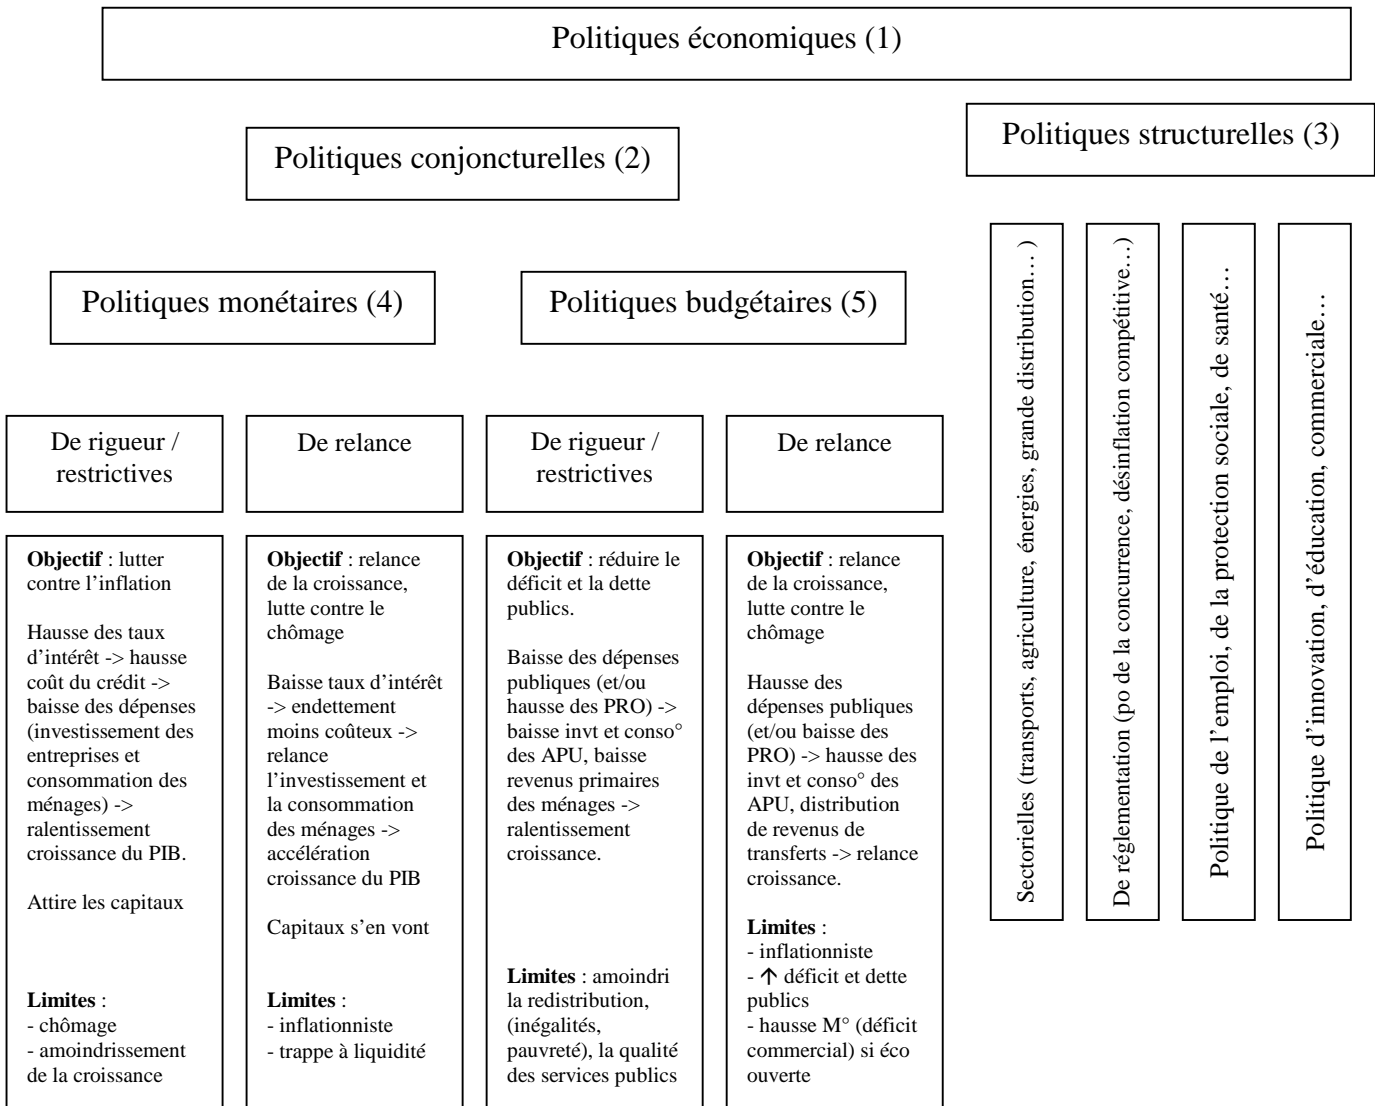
Politiques économiques (1)

Politiques conjoncturelles (2)

Politiques structurelles (3)

Politiques monétaires (4)

Politiques budgétaires (5)

De rigueur / restrictives

De relance

De rigueur / restrictives

De relance

**Objectif** : lutter contre l'inflation

Hausse des taux d'intérêt -> hausse coût du crédit -> baisse des dépenses (investissement des entreprises et consommation des ménages) -> ralentissement croissance du PIB.

Attire les capitaux

**Limites** :
- chômage
- amoindrissement de la croissance

**Objectif** : relance de la croissance, lutte contre le chômage

Baisse taux d'intérêt -> endettement moins coûteux -> relance l'investissement et la consommation des ménages -> accélération croissance du PIB

Capitaux s'en vont

**Limites** :
- inflationniste
- trappe à liquidité

**Objectif** : réduire le déficit et la dette publics.

Baisse des dépenses publiques (et/ou hausse des PRO) -> baisse invt et conso° des APU, baisse revenus primaires des ménages -> ralentissement croissance.

**Limites** : amoindri la redistribution, (inégalités, pauvreté), la qualité des services publics

**Objectif** : relance de la croissance, lutte contre le chômage

Hausse des dépenses publiques (et/ou baisse des PRO) -> hausse des invt et conso° des APU, distribution de revenus de transferts -> relance croissance.

**Limites** :
- inflationniste
- ↑ déficit et dette publics
- hausse M° (déficit commercial) si éco ouverte

Sectorielles (transports, agriculture, énergies, grande distribution… )

De réglementation (po de la concurrence, désinflation compétitive…)

Politique de l'emploi, de la protection sociale, de santé…

Politique d'innovation, d'éducation, commerciale…